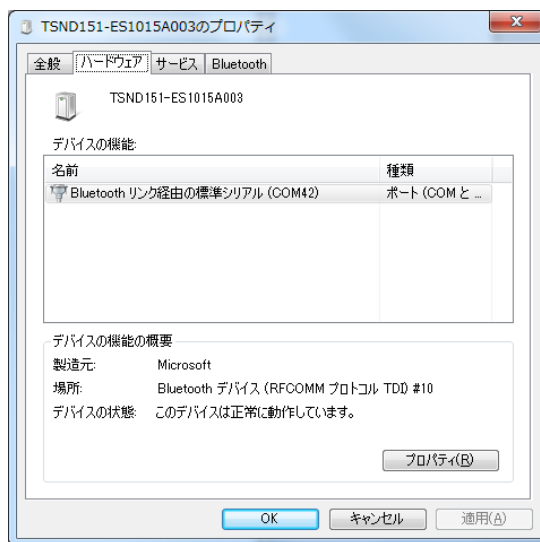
TSND151-ES1015A003のプロパティ

全般 ハードウェア サービス Bluetooth

TSND151-ES1015A003

デバイスの機能:

| 名前 | 種類 |
|---|---|
| Bluetooth リンク経由の標準シリアル (COM42) | ポート (COM と ... |

デバイスの機能の概要

製造元: Microsoft

場所: Bluetooth デバイス (RFCOMM プロトコル TDI) #10

デバイスの状態: このデバイスは正常に動作しています。

プロパティ(R)

OK キャンセル 適用(A)